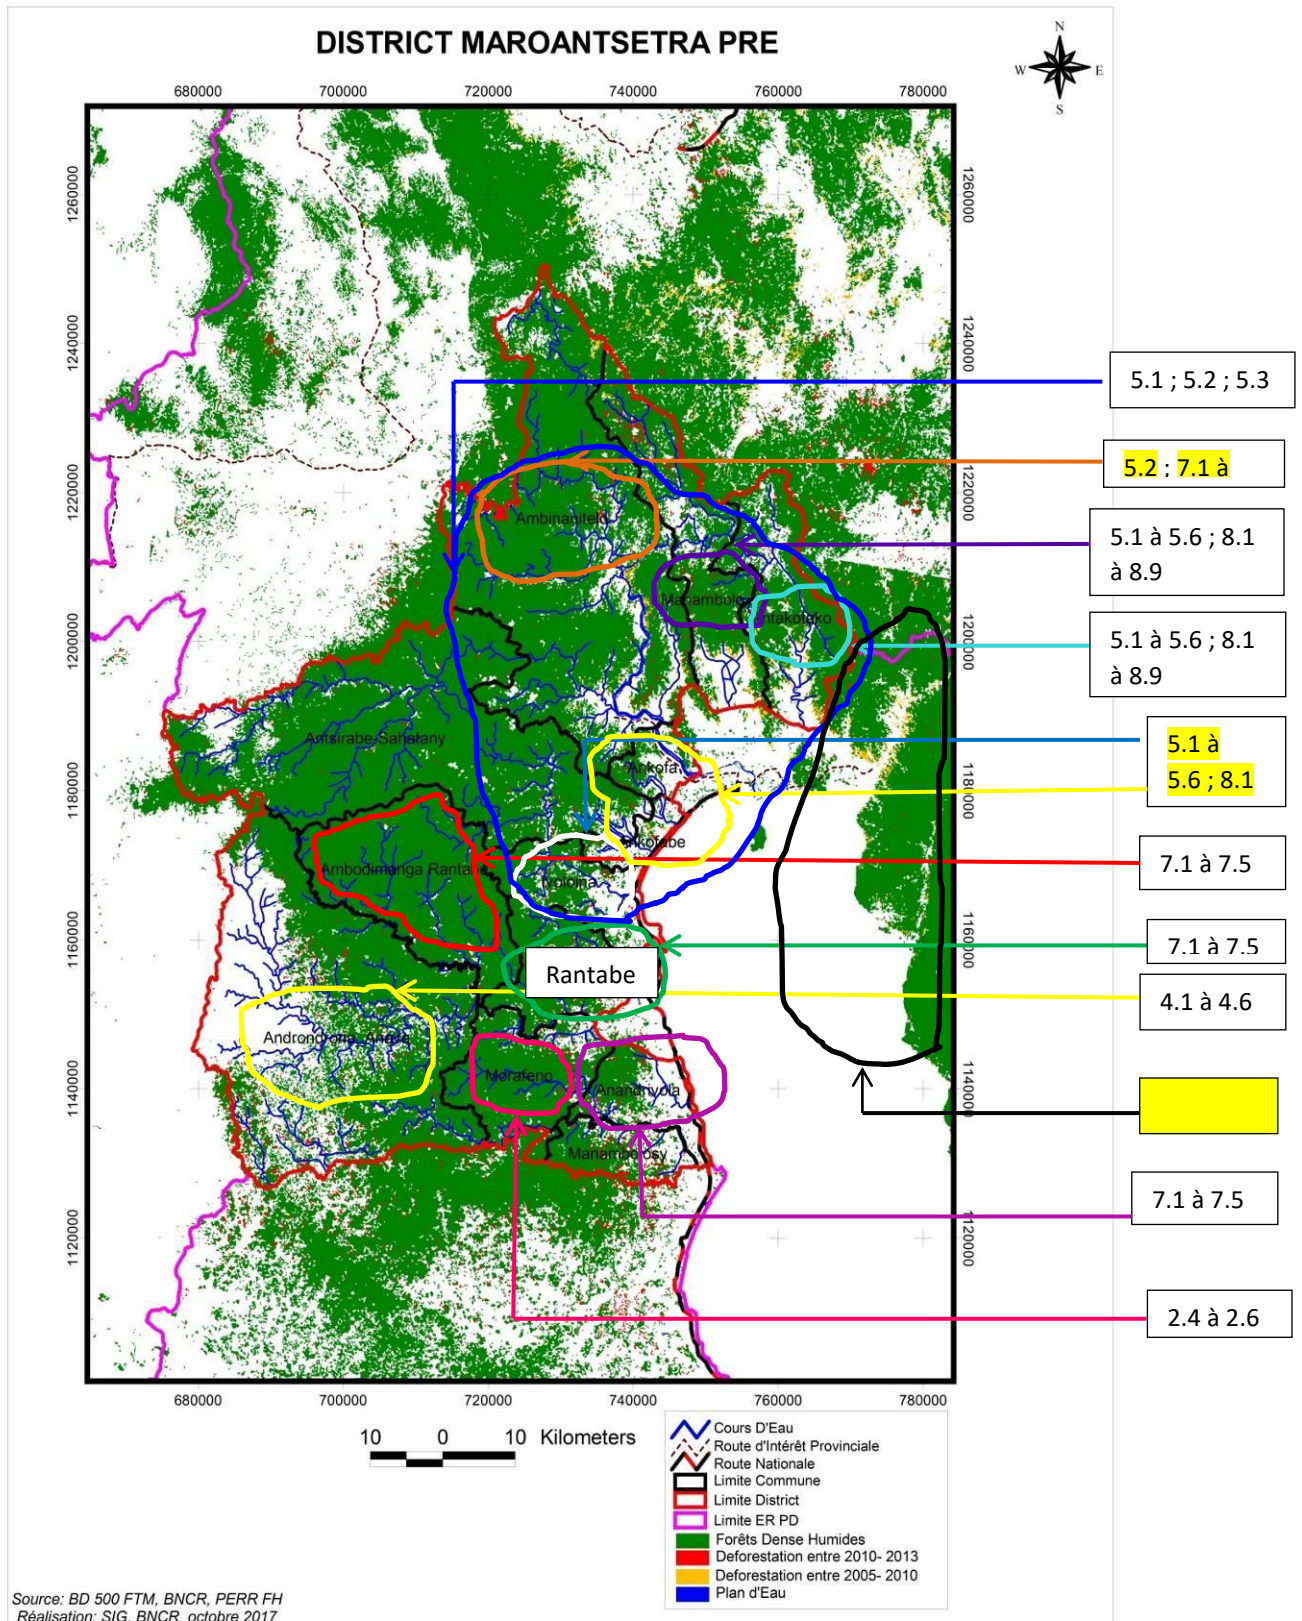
DISTRICT MAROANTSETRA PRE

N
W E
S

680000 700000 720000 740000 760000 780000

1260000
1240000
1220000
1200000
1180000
1160000
1140000
1120000

Ambinanitelo
Manambolo
Antakotako
Antsirabe-Sahatany
Ankofa
Maroantsetra
Ambodimanga Rantabe
Voloina
Rantabe
Andranofotsy
Marofeno
Anandrivola
Manambolosy

5.1 ; 5.2 ; 5.3

5.2 ; 7.1 à

5.1 à 5.6 ; 8.1 à 8.9

5.1 à 5.6 ; 8.1 à 8.9

5.1 à 5.6 ; 8.1

7.1 à 7.5

7.1 à 7.5

4.1 à 4.6

7.1 à 7.5

2.4 à 2.6

680000 700000 720000 740000 760000 780000

10 0 10 Kilometers

Cours D'Eau
Route d'Intérêt Provinciale
Route Nationale
Limite Commune
Limite District
Limite ER PD
Forêts Dense Humides
Deforestation entre 2010- 2013
Deforestation entre 2005- 2010
Plan d'Eau

Source: BD 500 FTM, BNCR, PERR FH
Réalisation: SIG, BNCR, octobre 2017